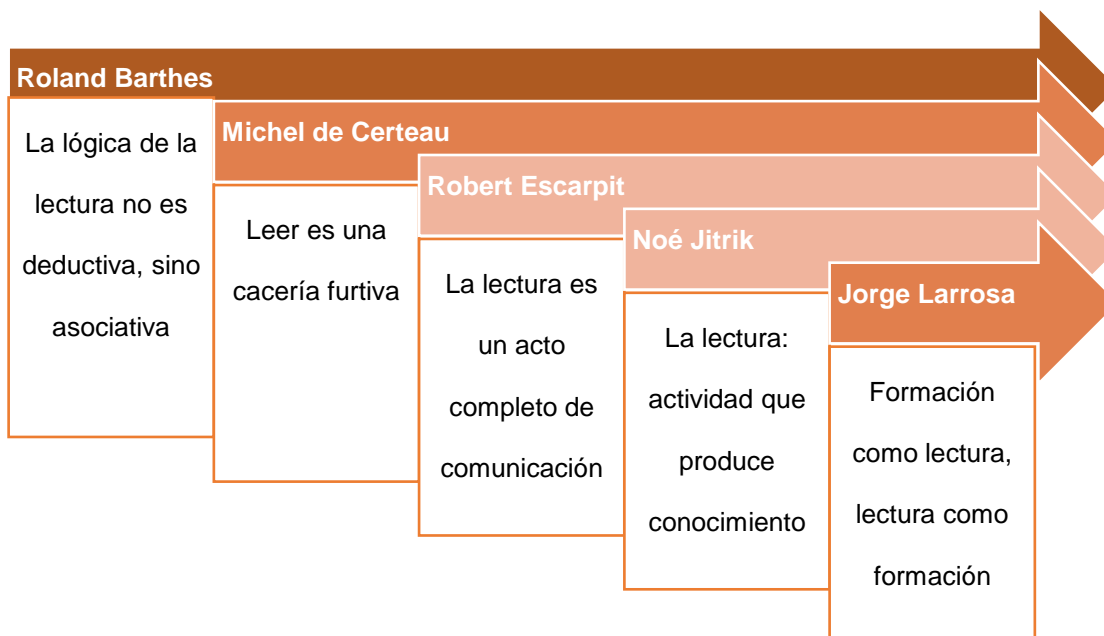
Roland Barthes

La lógica de la lectura no es deductiva, sino asociativa

Michel de Certeau

Leer es una cacería furtiva

Robert Escarpit

La lectura es un acto completo de comunicación

Noé Jitrik

La lectura: actividad que produce conocimiento

Jorge Larrosa

Formación como lectura, lectura como formación